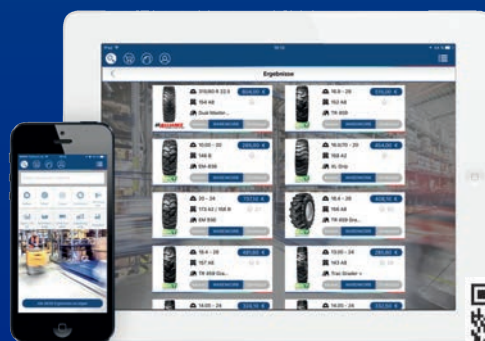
Ergebnisse

315/80 R 22.5
154 KB
Dual Master

16.9 – 28
152 A8
TR 608

10.00 – 20
146 B
EM 608

16/70 – 20
155 A2
XL Grip

20 – 24
173 A2 / 164 B
EM 936

20.5 – 25
TR 608 Gra...

18.4 – 26
157 A8
TR 608 Gra...

10.00 – 24
163 A8
Trac Grader +

14.00 – 24

14.00 – 24